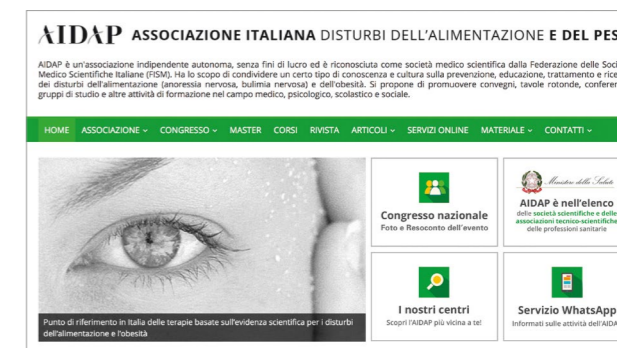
AIDAP ASSOCIAZIONE ITALIANA DISTURBI DELL'ALIMENTAZIONE E DEL PES

AIDAP è un'associazione indipendente autonoma, senza fini di lucro ed è riconosciuta come società medico scientifica dalla Federazione delle Soci Medico Scientifiche Italiane (FISM). Ha lo scopo di condividere un certo tipo di conoscenza e cultura sulla prevenzione, educazione, trattamento e rice dei disturbi dell'alimentazione (anoressia nervosa, bulimia nervosa) e dell'obesità. Si propone di promuovere convegni, tavole rotonde, conferen gruppi di studio e altre attività di formazione nel campo medico, psicologico, scolastico e sociale.

HOME ASSOCIAZIONE ⌄ CONGRESSO ⌄ MASTER CORSI RIVISTA ARTICOLI ⌄ SERVIZI ONLINE MATERIALE ⌄ CONTATTI ⌄

Punto di riferimento in Italia delle terapie basate sull'evidenza scientifica per i disturbi dell'alimentazione e l'obesità

Congresso nazionale
Foto e Resoconto dell'evento

Ministero della Salute
AIDAP è nell'elenco
delle società scientifiche e delle associazioni tecnico-scientifiche delle professioni sanitarie

I nostri centri
Scopri l'AIDAP più vicina a te!

Servizio WhatsApp
Informati sulle attività dell'AIDA